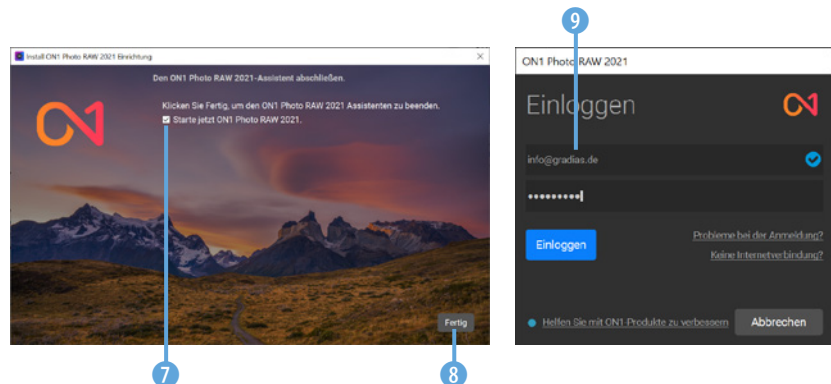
Install ON1 Photo RAW 2021 Einrichtung

Den ON1 Photo RAW 2021-Assistent abschließen.

Klicken Sie Fertig, um den ON1 Photo RAW 2021 Assistenten zu beenden.

Starte jetzt ON1 Photo RAW 2021.

Fertig

7

8

9

ON1 Photo RAW 2021

Einloggen

info@gradias.de

•••••••••

Einloggen

Probleme bei der Anmeldung?

Keine Internetverbindung?

Helfen Sie mit ON1-Produkte zu verbessern

Abbrechen